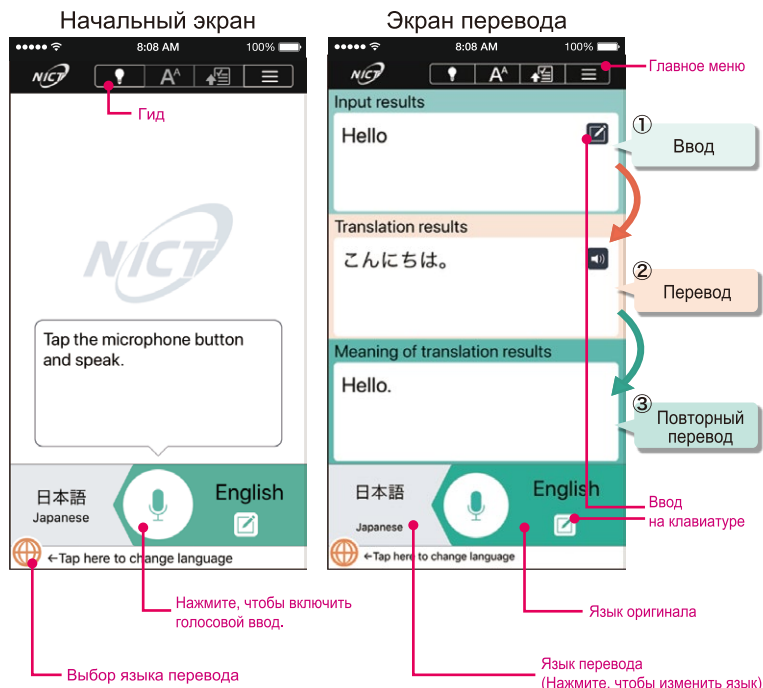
Начальный экран

●●●●● 8:08 AM 100%

NICT

Гид

NICT

Tap the microphone button and speak.

日本語
Japanese

English

←Tap here to change language

Нажмите, чтобы включить голосовой ввод.

Выбор языка перевода

Экран перевода

●●●●● 8:08 AM 100%

NICT

Главное меню

Input results

Hello

① Ввод

Translation results

こんにちは。

② Перевод

Meaning of translation results

Hello.

③ Повторный перевод

日本語
Japanese

English

Ввод на клавиатуре

←Tap here to change language

Язык оригинала

Язык перевода (Нажмите, чтобы изменить язык)